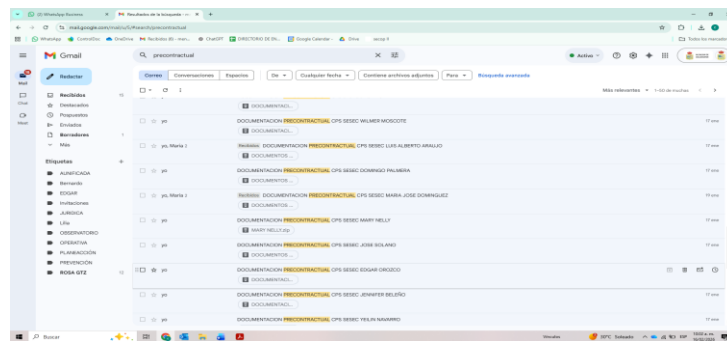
(2) WhatsApp Business | Resultados de la búsqueda - co... | +

mail.google.com/mail/u/0/#search/precontractual

WhatsApp | ControlDoc | OneDrive | Recibidos (6) - meic... | ChatGPT | DIRECTORIO DE EN... | Google Calendar | Drive | secop II | Todos los marcadores

Gmail | precontractual | Activo

Redactar

Correo | Conversaciones | Espacios | De | Cualquier fecha | Contiene archivos adjuntos | Para | Búsqueda avanzada

Recibidos
Destacados
Pospuestos
Enviados
Borradores
Más

Etiquetas
AUNIFICADA
Bernardo
EDGAR
Invitaciones
JURIDICA
Lilia
OBSERVATORIO
OPERATIVA
PLANEACIÓN
PREVENCIÓN
ROSA GTZ

Más relevantes | 1–50 de muchas

DOCUMENTACI...

yo | DOCUMENTACION PRECONTRACTUAL CPS SESEC WILMER MOSCOTE | DOCUMENTACI... | 17 ene

yo, Maria 2 | Recibidos DOCUMENTACION PRECONTRACTUAL CPS SESEC LUIS ALBERTO ARAUJO | DOCUMENTOS ... | 17 ene

yo | DOCUMENTACION PRECONTRACTUAL CPS SESEC DOMINGO PALMERA | DOCUMENTOS ... | 17 ene

yo, Maria 2 | Recibidos DOCUMENTACION PRECONTRACTUAL CPS SESEC MARIA JOSE DOMINGUEZ | DOCUMENTOS ... | 19 ene

yo | DOCUMENTACION PRECONTRACTUAL CPS SESEC MARY NELLY | MARY NELLY.zip | 17 ene

yo | DOCUMENTACION PRECONTRACTUAL CPS SESEC JOSE SOLANO | DOCUMENTOS ... | 17 ene

yo | DOCUMENTACION PRECONTRACTUAL CPS SESEC EDGAR OROZCO | DOCUMENTACI...

yo | DOCUMENTACION PRECONTRACTUAL CPS SESEC JENNIFER BELEÑO | DOCUMENTACI... | 17 ene

yo | DOCUMENTACION PRECONTRACTUAL CPS SESEC YEILIN NAVARRO | 17 ene

Buscar | Noticias | 33°C Soleado | ESP